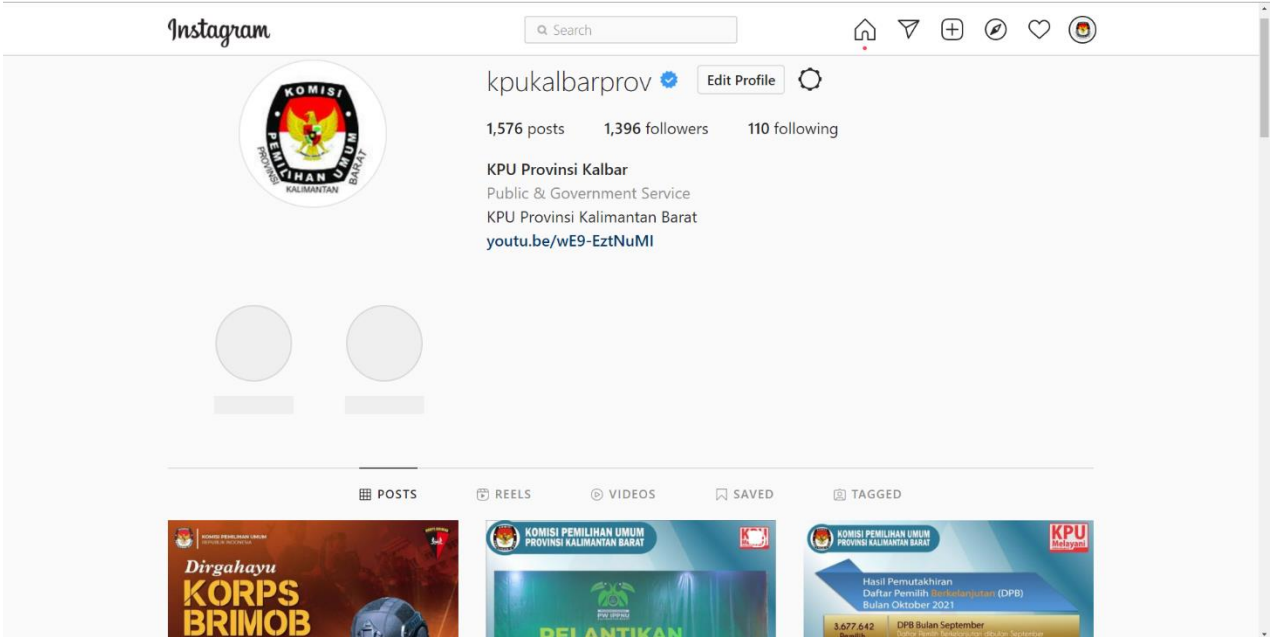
Instagram

Search

kpukalbarprov

Edit Profile

1,576 posts 1,396 followers 110 following

KPU Provinsi Kalbar
Public & Government Service
KPU Provinsi Kalimantan Barat
youtu.be/wE9-EztNuMI

KOMISI PEMILIHAN UMUM PROVINSI KALIMANTAN BARAT

POSTS REELS VIDEOS SAVED TAGGED

KOMISI PEMILIHAN UMUM REPUBLIK INDONESIA

Dirgahayu
KORPS
BRIMOB

KOMISI PEMILIHAN UMUM PROVINSI KALIMANTAN BARAT

PW IPPNU

PELANTIKAN

KOMISI PEMILIHAN UMUM PROVINSI KALIMANTAN BARAT

KPU Melayani

Hasil Pemutakhiran
Daftar Pemilih Berkelanjutan (DPB)
Bulan Oktober 2021

3.677.642

DPB Bulan September
Daftar Pemilih Berkelanjutan dibulan September